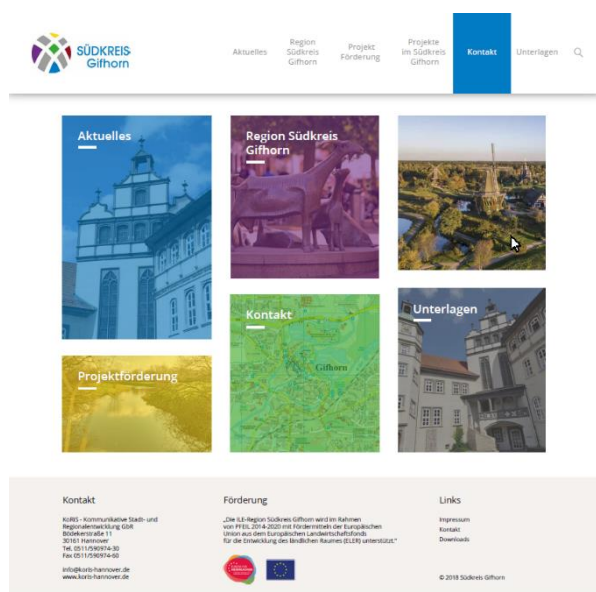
SÜDKREIS Gifhorn

Aktuelles

Region Südkreis Gifhorn

Projekt Förderung

Projekte im Südkreis Gifhorn

Kontakt

Unterlagen

Aktuelles

Region Südkreis Gifhorn

Kontakt

Gifhorn

Unterlagen

Projektförderung

Kontakt

KoRIS - Kommunikative Stadt- und Regionalentwicklung GbR
Bödekerstraße 11
30161 Hannover
Tel. 0511/590974-30
Fax 0511/590974-60

info@koris-hannover.de
www.koris-hannover.de

Förderung

„Die ILE-Region Südkreis Gifhorn wird im Rahmen von PFEIL 2014-2020 mit Fördermitteln der Europäischen Union aus dem Europäischen Landwirtschaftsfonds für die Entwicklung des ländlichen Raumes (ELER) unterstützt."

Links

Impressum
Kontakt
Downloads

© 2018 Südkreis Gifhorn